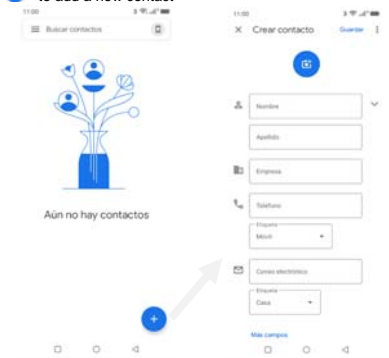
to add a new contact

11:00

Buscar contactos

Aún no hay contactos

11:00

Crear contacto

Guardar

Nombre

Apellido

Empresa

Teléfono

Etiqueta

Móvil

Correo electrónico

Etiqueta

Casa

Más campos